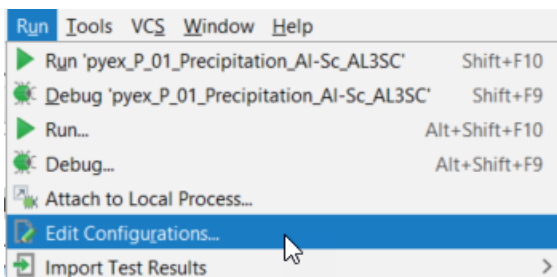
Run Tools VCS Window Help

Run 'pyex_P_01_Precipitation_Al-Sc_AL3SC' Shift+F10

Debug 'pyex_P_01_Precipitation_Al-Sc_AL3SC' Shift+F9

Run... Alt+Shift+F10

Debug... Alt+Shift+F9

Attach to Local Process...

Edit Configurations...

Import Test Results